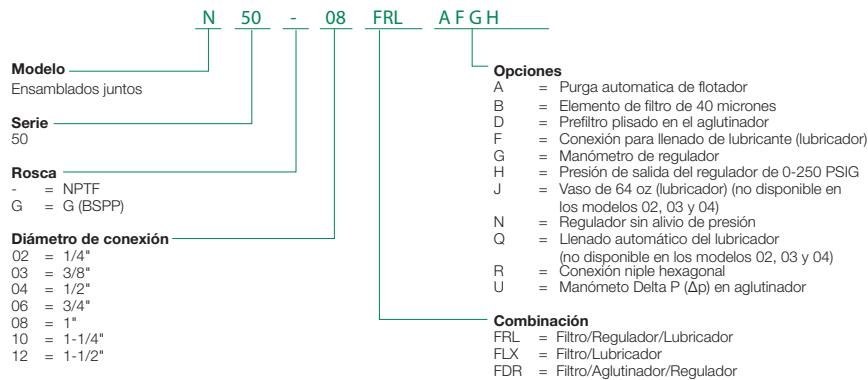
N 50 - 08 FRL A F G H

**Modelo**
Ensamblados juntos

**Serie**
50

**Rosca**
- = NPTF
G = G (BSPP)

**Diámetro de conexión**
02 = 1/4"
03 = 3/8"
04 = 1/2"
06 = 3/4"
08 = 1"
10 = 1-1/4"
12 = 1-1/2"

**Opciones**
A = Purga automatica de flotador
B = Elemento de filtro de 40 microns
D = Prefiltro plisado en el aglutinador
F = Conexión para llenado de lubricante (lubricador)
G = Manómetro de regulador
H = Presión de salida del regulador de 0-250 PSIG
J = Vaso de 64 oz (lubricador) (no disponible en los modelos 02, 03 y 04)
N = Regulador sin alivio de presión
Q = Llenado automático del lubricador (no disponible en los modelos 02, 03 y 04)
R = Conexión niple hexagonal
U = Manómetro Delta P (Δp) en aglutinador

**Combinación**
FRL = Filtro/Regulador/Lubricador
FLX = Filtro/Lubricador
FDR = Filtro/Aglutinador/Regulador